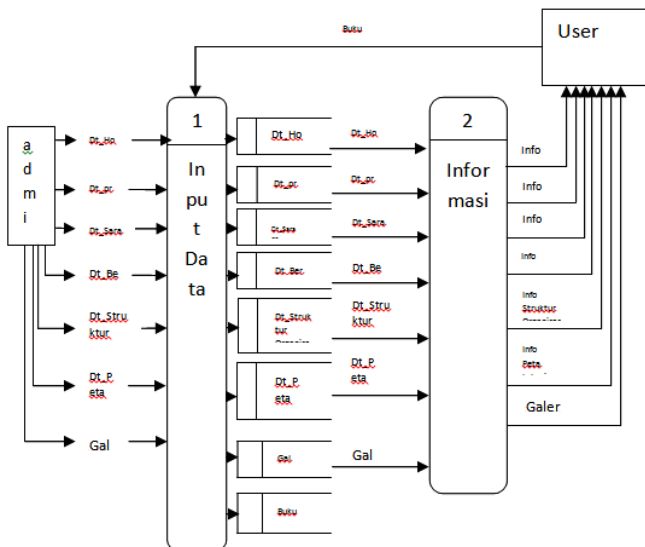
Buku

User

a
d
m
i

Dt_Hp
Dt_pr
Dt_Sara
Dt_Be
Dt_Stru
ktur
Dt_P
eta
Gal

1
In
pu
t
Da
ta

Dt_Hp
Dt_pr
Dt_Sara
Dt_Ber
Dt_Struk
tur
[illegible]
Dt_P
eta
Gal
Buku

Dt_Hp
Dt_pr
Dt_Sara
Dt_Be
Dt_Stru
ktur
Dt_P
eta
Gal

2
Infor
masi

Info
Info
Info
Info
Info
Struktur
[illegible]
Info
Peta
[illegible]
Galer